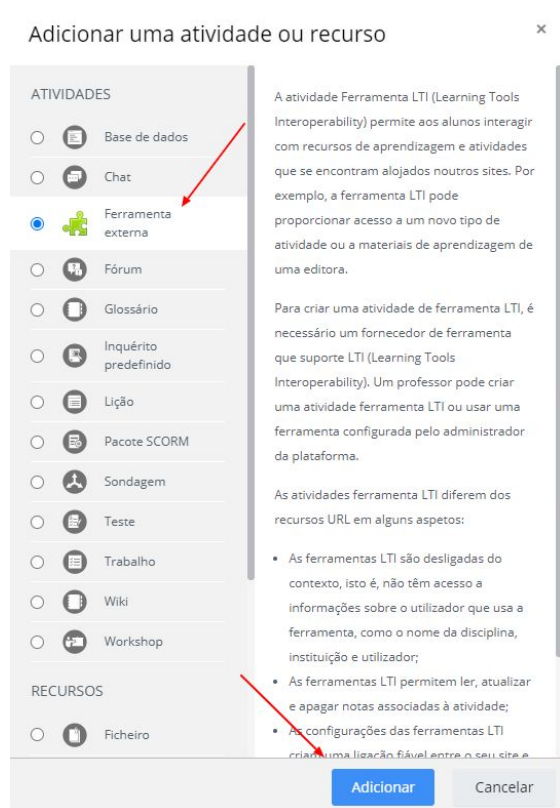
Adicionar uma atividade ou recurso

×

ATIVIDADES

Base de dados

Chat

Ferramenta externa

Fórum

Glossário

Inquérito predefinido

Lição

Pacote SCORM

Sondagem

Teste

Trabalho

Wiki

Workshop

RECURSOS

Ficheiro

A atividade Ferramenta LTI (Learning Tools Interoperability) permite aos alunos interagir com recursos de aprendizagem e atividades que se encontram alojados noutros sites. Por exemplo, a ferramenta LTI pode proporcionar acesso a um novo tipo de atividade ou a materiais de aprendizagem de uma editora.

Para criar uma atividade de ferramenta LTI, é necessário um fornecedor de ferramenta que suporte LTI (Learning Tools Interoperability). Um professor pode criar uma atividade ferramenta LTI ou usar uma ferramenta configurada pelo administrador da plataforma.

As atividades ferramenta LTI diferem dos recursos URL em alguns aspetos:

• As ferramentas LTI são desligadas do contexto, isto é, não têm acesso a informações sobre o utilizador que usa a ferramenta, como o nome da disciplina, instituição e utilizador;
• As ferramentas LTI permitem ler, atualizar e apagar notas associadas à atividade;
• As configurações das ferramentas LTI criam uma ligação fiável entre o seu site e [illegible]

Adicionar

Cancelar